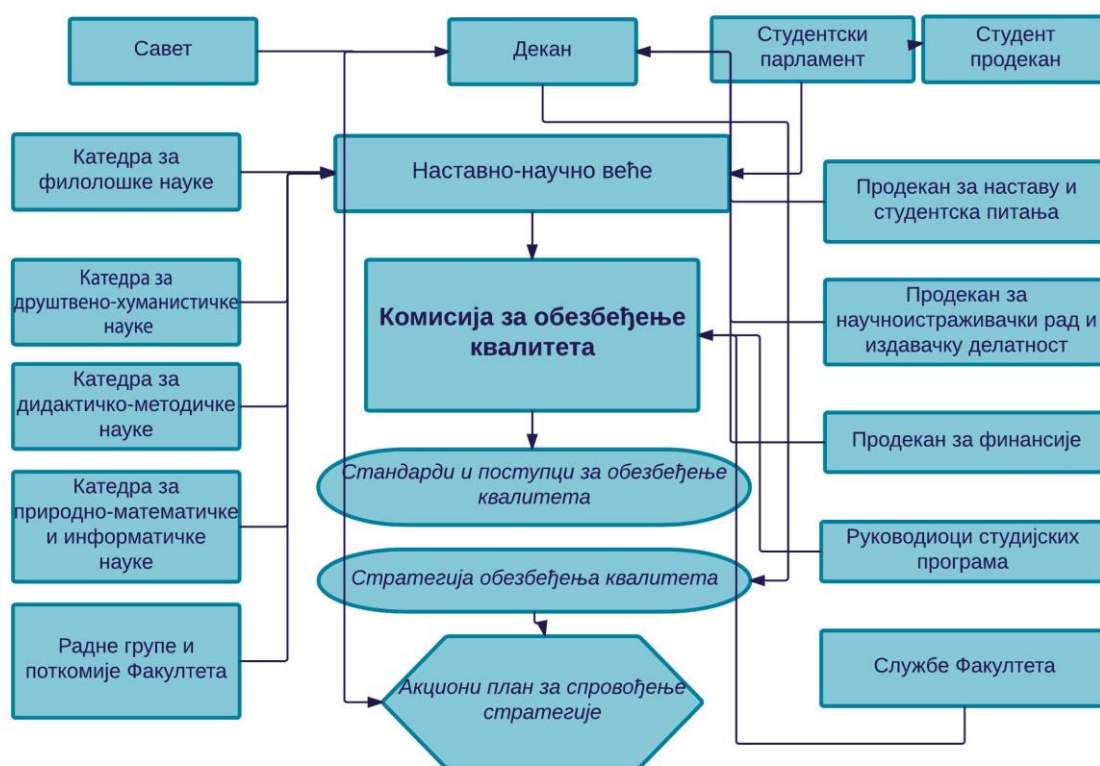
Савет

Декан

Студентски парламент

Студент продекан

Катедра за филолошке науке

Наставно-научно веће

Продекан за наставу и студентска питања

Катедра за друштвено-хуманистичке науке

Комисија за обезбеђење квалитета

Продекан за научноистраживачки рад и издавачку делатност

Катедра за дидактичко-методичке науке

Продекан за финансије

Стандарди и поступци за обезбеђење квалитета

Катедра за природно-математичке и информатичке науке

Руководиоци студијских програма

Стратегија обезбеђења квалитета

Радне групе и поткомије Факултета

Службе Факултета

Акциони план за спровођење стратегије